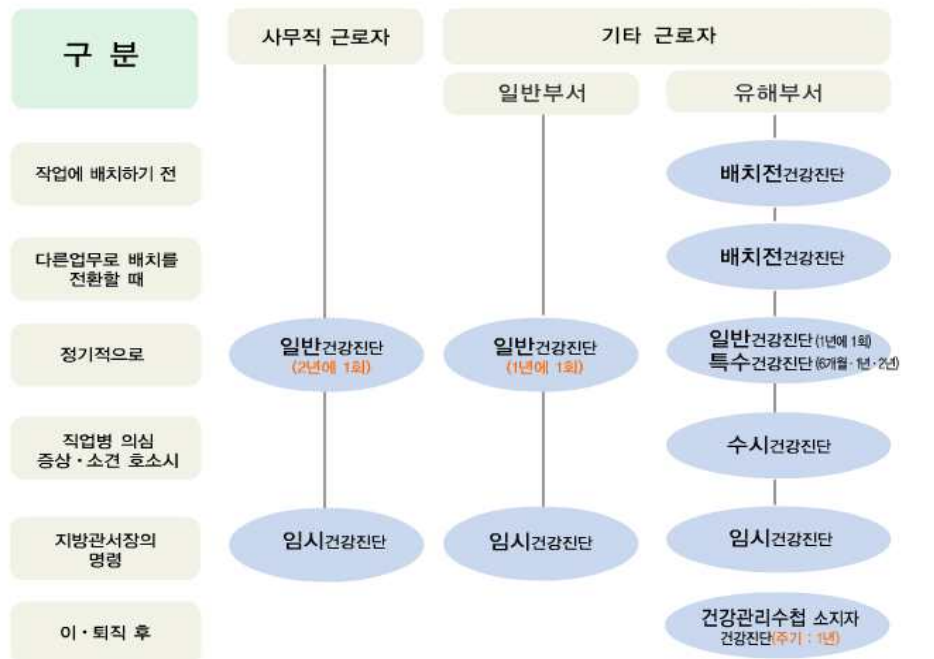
| 구 분 | 사무직 근로자 | 기타 근로자 | |
|---|---|---|---|
| | | 일반부서 | 유해부서 |
| 작업에 배치하기 전 | | | 배치전건강진단 |
| 다른업무로 배치를 전환할 때 | | | 배치전건강진단 |
| 정기적으로 | 일반건강진단 (2년에 1회) | 일반건강진단 (1년에 1회) | 일반건강진단 (1년에 1회) 특수건강진단 (6개월 · 1년 · 2년) |
| 직업병 의심 증상 · 소견 호소시 | | | 수시건강진단 |
| 지방관서장의 명령 | 임시건강진단 | 임시건강진단 | 임시건강진단 |
| 이 · 퇴직 후 | | | 건강관리수첩 소지자 건강진단(주기 : 1년) |